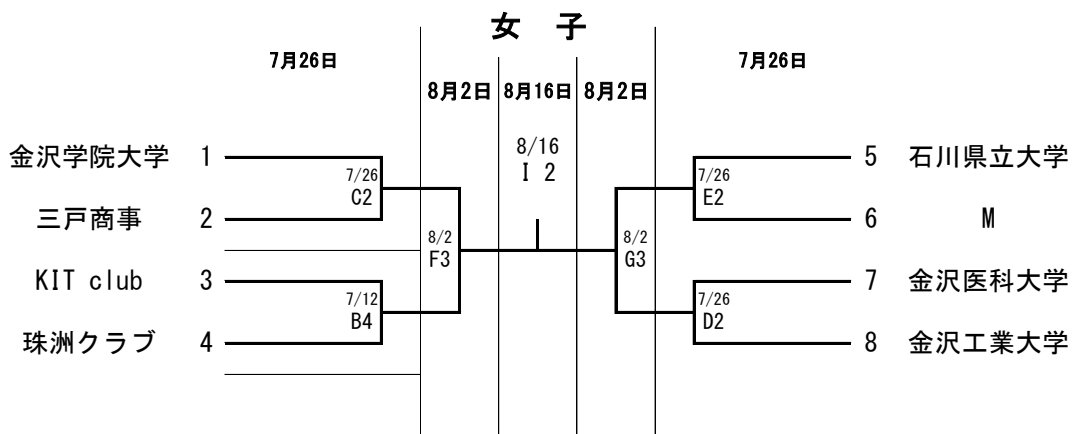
女 子

7月26日

8月2日 8月16日 8月2日

7月26日

金沢学院大学 1

7/26
C2

三戸商事 2

KIT club 3

7/12
B4

珠洲クラブ 4

8/2
F3

8/16
I 2

8/2
G3

7/26
E2

5 石川県立大学

6 M

7/26
D2

7 金沢医科大学

8 金沢工業大学